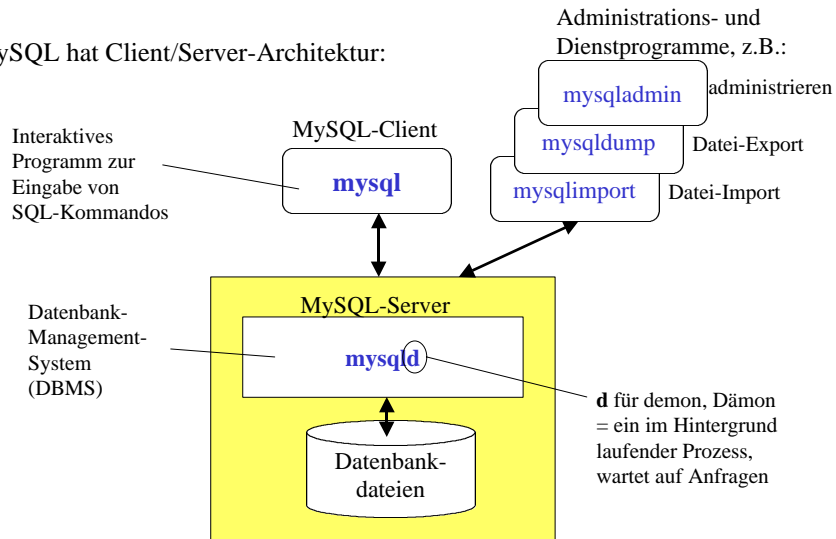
ySQL hat Client/Server-Architektur:

Administrations- und Dienstprogramme, z.B.:

mysqladmin administrieren

mysqldump Datei-Export

mysqlimport Datei-Import

Interaktives Programm zur Eingabe von SQL-Kommandos

MySQL-Client

mysql

Datenbank-Management-System (DBMS)

MySQL-Server

mysqld

d für demon, Dämon = ein im Hintergrund laufender Prozess, wartet auf Anfragen

Datenbank-dateien